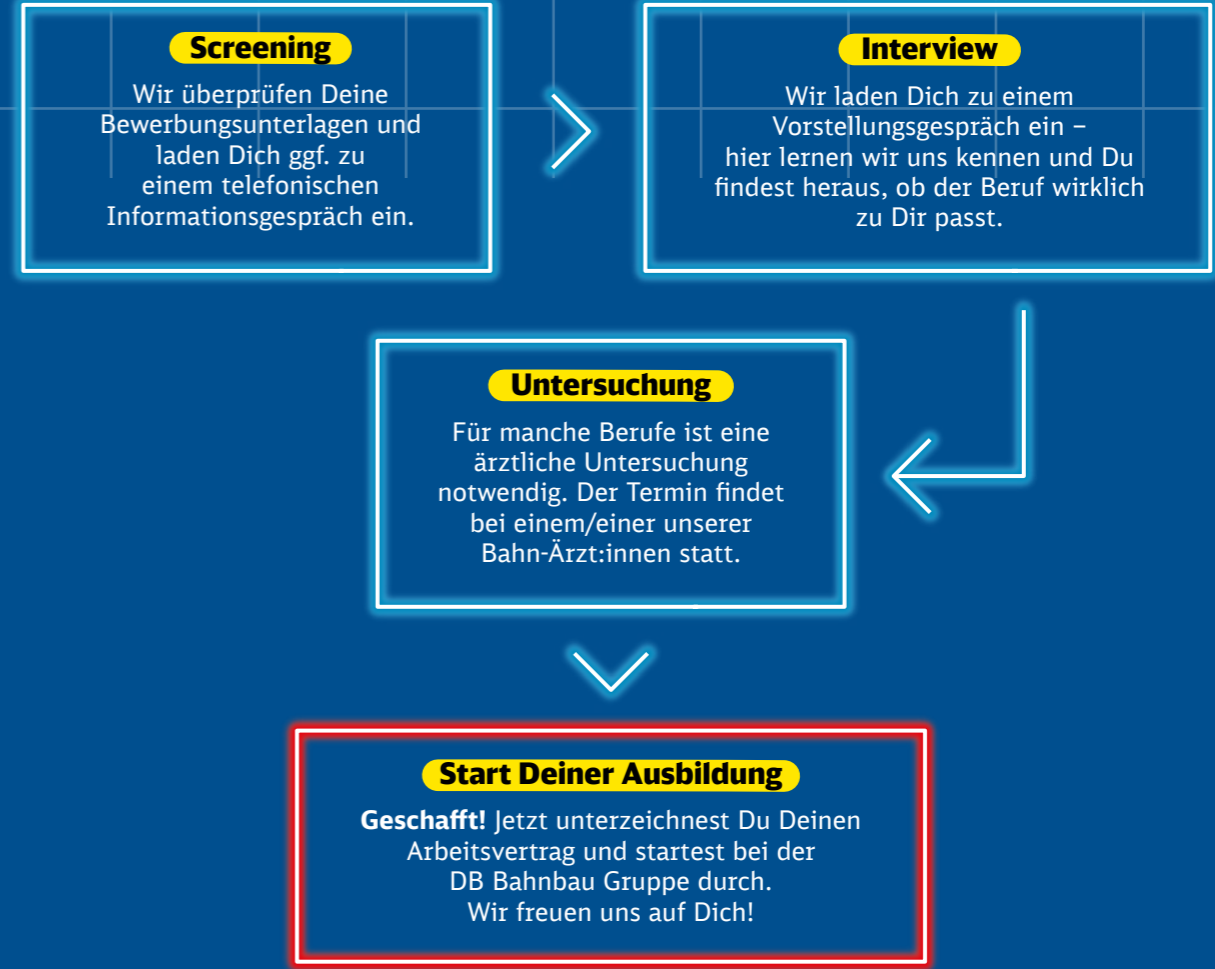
Screening

Wir überprüfen Deine Bewerbungsunterlagen und laden Dich ggf. zu einem telefonischen Informationsgespräch ein.

Interview

Wir laden Dich zu einem Vorstellungsgespräch ein – hier lernen wir uns kennen und Du findest heraus, ob der Beruf wirklich zu Dir passt.

Untersuchung

Für manche Berufe ist eine ärztliche Untersuchung notwendig. Der Termin findet bei einem/einer unserer Bahn-Ärzt:innen statt.

Start Deiner Ausbildung

Geschafft! Jetzt unterzeichnest Du Deinen Arbeitsvertrag und startest bei der DB Bahnbau Gruppe durch. Wir freuen uns auf Dich!